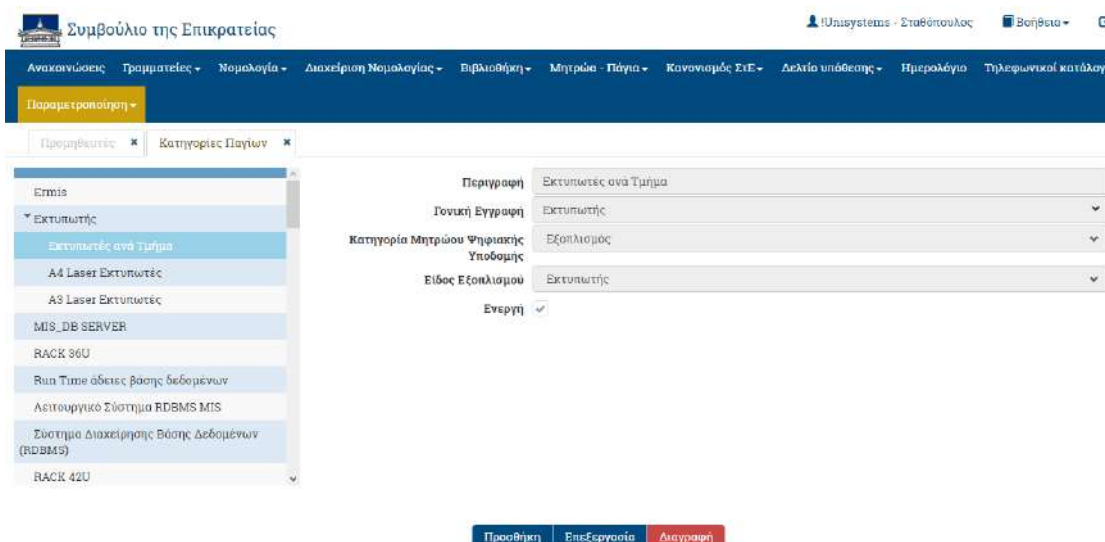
Συμβούλιο της Επικρατείας

!Unisystems - Σταθόπουλος Βοήθεια ▾ G

Ανακοινώσεις Γραμματείες ▾ Νομολογία ▾ Διαχείριση Νομολογίας ▾ Βιβλιοθήκη ▾ Μητρώα - Πάγια ▾ Κανονισμός ΣτΕ ▾ Δελτίο υπόθεσης ▾ Ημερολόγιο Τηλεφωνικοί κατάλογ

Παραμετροποίηση ▾

Προμηθευτές ✖ Κατηγορίες Παγίων ✖

Ermis
Εκτυπωτής
Εκτυπωτές ανά Τμήμα
A4 Laser Εκτυπωτές
A3 Laser Εκτυπωτές
MIS_DB SERVER
RACK 36U
Run Time άδειες βάσης δεδομένων
Λειτουργικό Σύστημα RDBMS MIS
Σύστημα Διαχείρισης Βάσης Δεδομένων (RDBMS)
RACK 42U

Περιγραφή Εκτυπωτές ανά Τμήμα
Γονική Εγγραφή Εκτυπωτής
Κατηγορία Μητρώου Ψηφιακής Υποδομής Εξοπλισμός
Είδος Εξοπλισμού Εκτυπωτής
Ενεργή ✓

Προσθήκη Επεξεργασία Διαγραφή